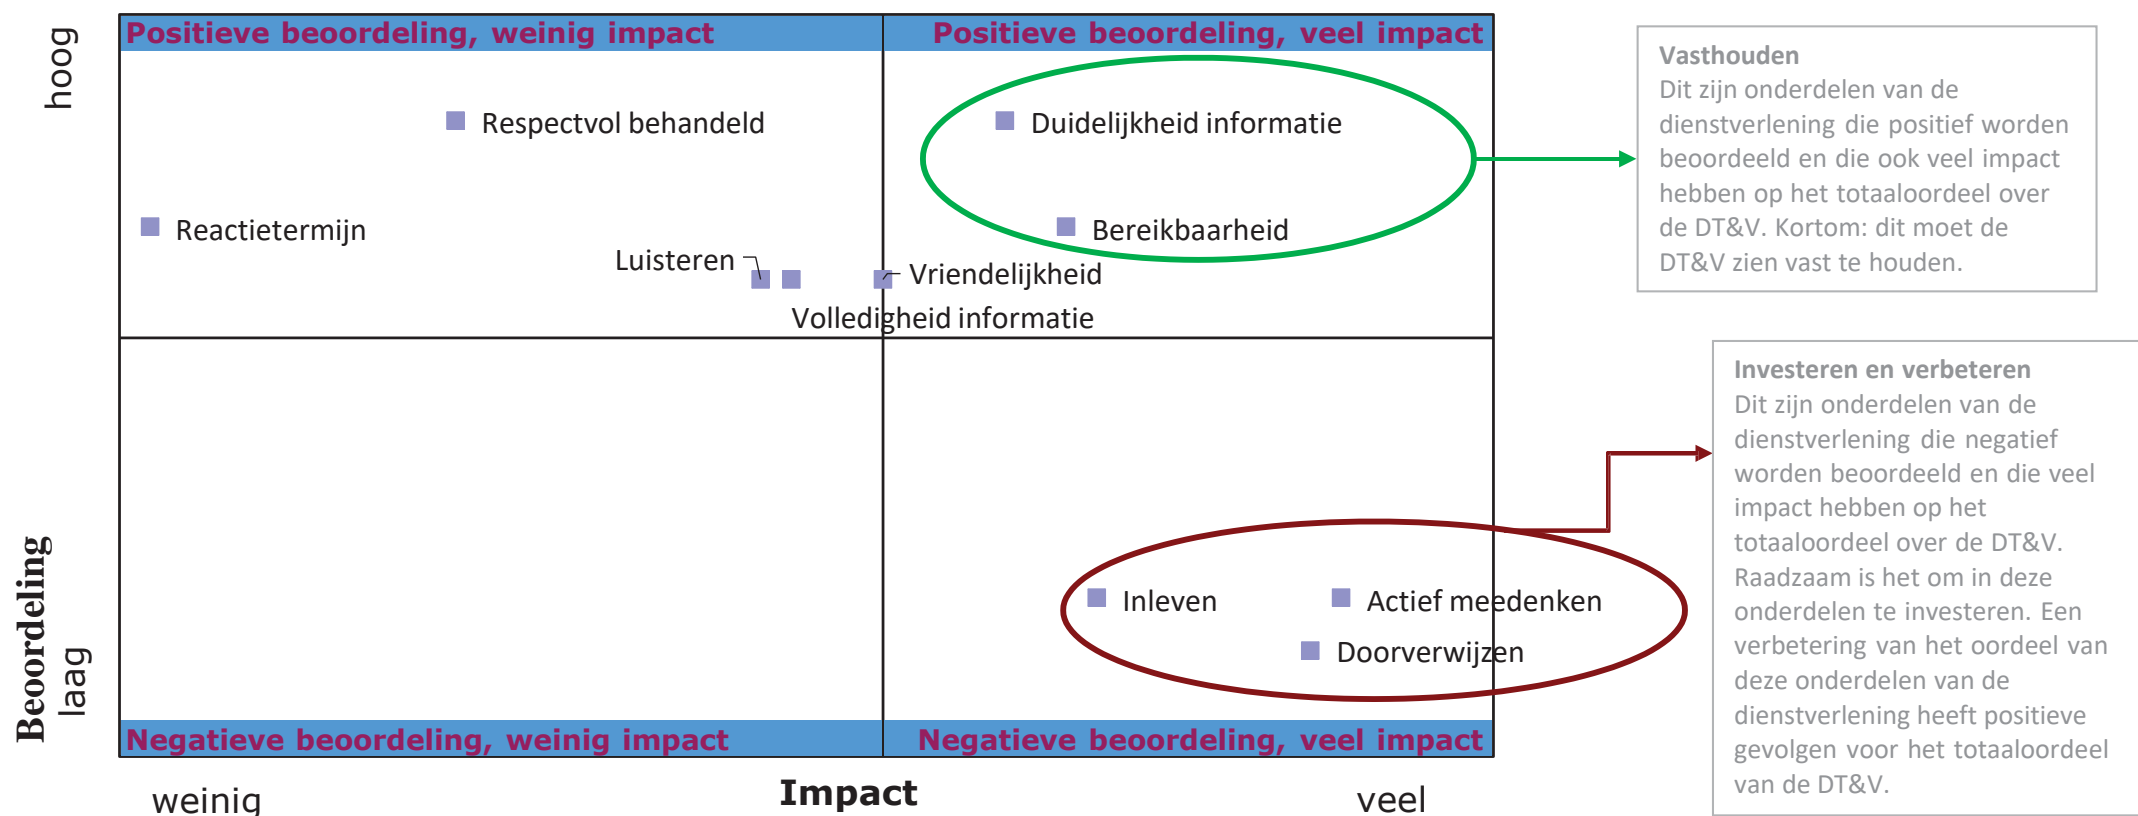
hoog

Positieve beoordeling, weinig impact

Positieve beoordeling, veel impact

Respectvol behandeld

Duidelijkheid informatie

Reactietermijn

Bereikbaarheid

Luisteren

Vriendelijkheid

Volledigheid informatie

Vasthouden
Dit zijn onderdelen van de dienstverlening die positief worden beoordeeld en die ook veel impact hebben op het totaaloordeel over de DT&V. Kortom: dit moet de DT&V zien vast te houden.

Investeren en verbeteren
Dit zijn onderdelen van de dienstverlening die negatief worden beoordeeld en die veel impact hebben op het totaaloordeel over de DT&V. Raadzaam is het om in deze onderdelen te investeren. Een verbetering van het oordeel van deze onderdelen van de dienstverlening heeft positieve gevolgen voor het totaaloordeel van de DT&V.

Inleven

Actief meedenken

Doorverwijzen

Beoordeling

laag

Negatieve beoordeling, weinig impact

Negatieve beoordeling, veel impact

weinig

Impact

veel